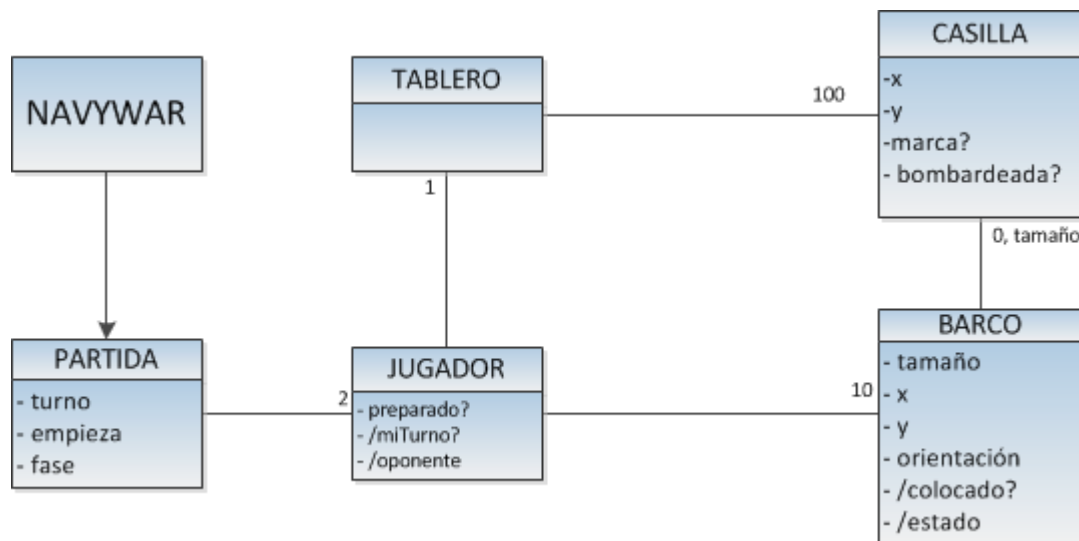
NAVYWAR

TABLERO

1

100

CASILLA

-x
-y
-marca?
- bombardeada?

0, tamaño

PARTIDA

- turno
- empieza
- fase

2

JUGADOR

- preparado?
- /miTurno?
- /oponente

10

BARCO

- tamaño
- x
- y
- orientación
- /colocado?
- /estado